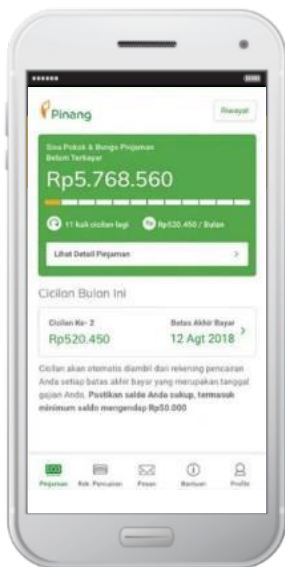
Pinang

Riwayat

Sisa Pokok & Bunga Pinjaman Belum Terbayar

Rp5.768.560

11 kali cicilan lagi

Rp520.450 / Bulan

Lihat Detail Pinjaman

Cicilan Bulan Ini

Cicilan Ke- 2

Rp520.450

Batas Akhir Bayar

12 Agt 2018

Cicilan akan otomatis diambil dari rekening pencairan Anda setiap batas akhir bayar yang merupakan tanggal gajian Anda. Pastikan saldo Anda cukup, termasuk minimum saldo mengendap Rp50.000

Pinjaman

Rek. Pencairan

Pesan

Bantuan

Profile